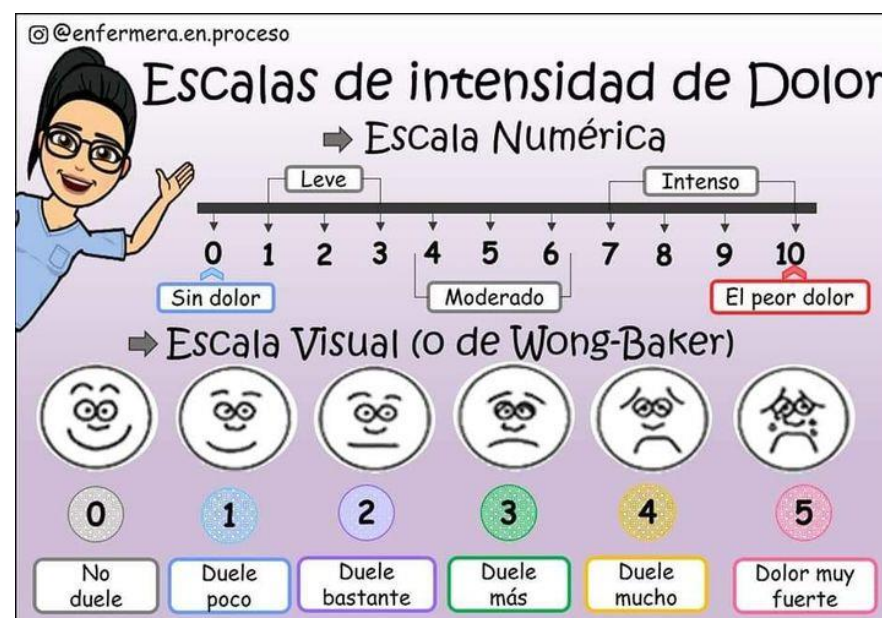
@enfermera.en.proceso

Escalas de intensidad de Dolor

Escala Numérica

Leve

Intenso

0 1 2 3 4 5 6 7 8 9 10

Sin dolor

Moderado

El peor dolor

Escala Visual (o de Wong-Baker)

0
No duele

1
Duele poco

2
Duele bastante

3
Duele más

4
Duele mucho

5
Dolor muy fuerte